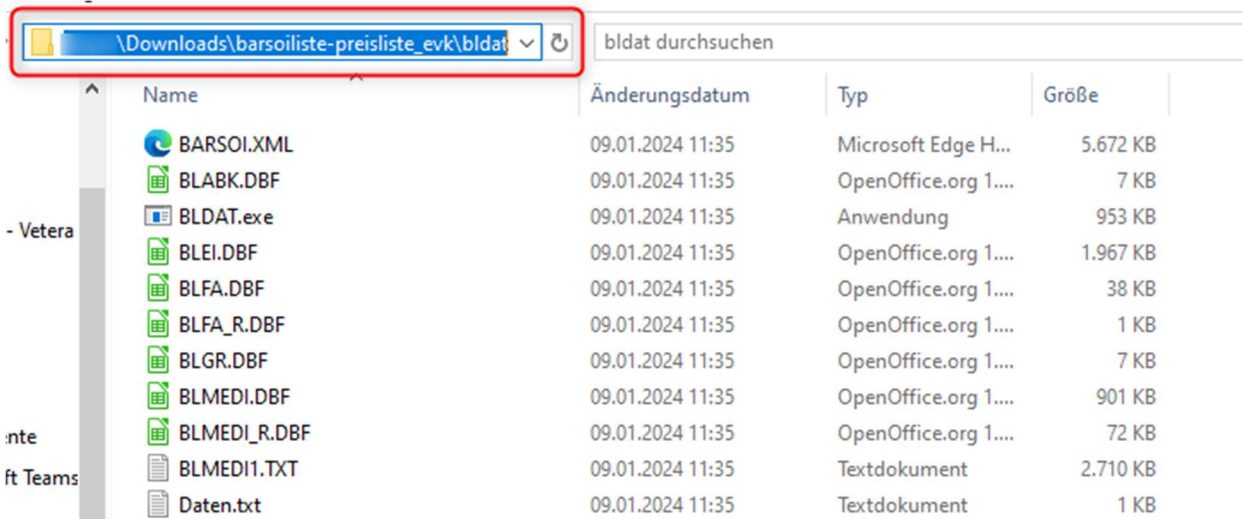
\Downloads\barsoiliste-preisliste_evk\bldat

bldat durchsuchen

- Vetera
:nte
ft Teams

| Name | Änderungsdatum | Typ | Größe |
|---|---|---|---|
| BARSOI.XML | 09.01.2024 11:35 | Microsoft Edge H... | 5.672 KB |
| BLABK.DBF | 09.01.2024 11:35 | OpenOffice.org 1.... | 7 KB |
| BLDAT.exe | 09.01.2024 11:35 | Anwendung | 953 KB |
| BLEI.DBF | 09.01.2024 11:35 | OpenOffice.org 1.... | 1.967 KB |
| BLFA.DBF | 09.01.2024 11:35 | OpenOffice.org 1.... | 38 KB |
| BLFA_R.DBF | 09.01.2024 11:35 | OpenOffice.org 1.... | 1 KB |
| BLGR.DBF | 09.01.2024 11:35 | OpenOffice.org 1.... | 7 KB |
| BLMEDI.DBF | 09.01.2024 11:35 | OpenOffice.org 1.... | 901 KB |
| BLMEDI_R.DBF | 09.01.2024 11:35 | OpenOffice.org 1.... | 72 KB |
| BLMEDI1.TXT | 09.01.2024 11:35 | Textdokument | 2.710 KB |
| Daten.txt | 09.01.2024 11:35 | Textdokument | 1 KB |